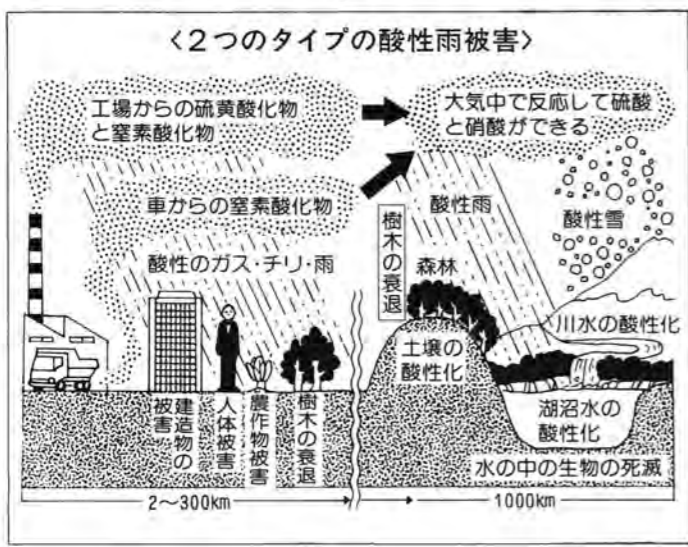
〈2つのタイプの酸性雨被害〉

工場からの硫黄酸化物と窒素酸化物

大気中で反応して硫酸と硝酸ができる

車からの窒素酸化物

酸性のガス・チリ・雨

樹木の衰退

酸性雨

酸性雪

森林

土壌の酸性化

川水の酸性化

湖沼水の酸性化

水の中の生物の死滅

建造物の被害

人体被害

農作物被害

樹木の衰退

2〜300km

1000km